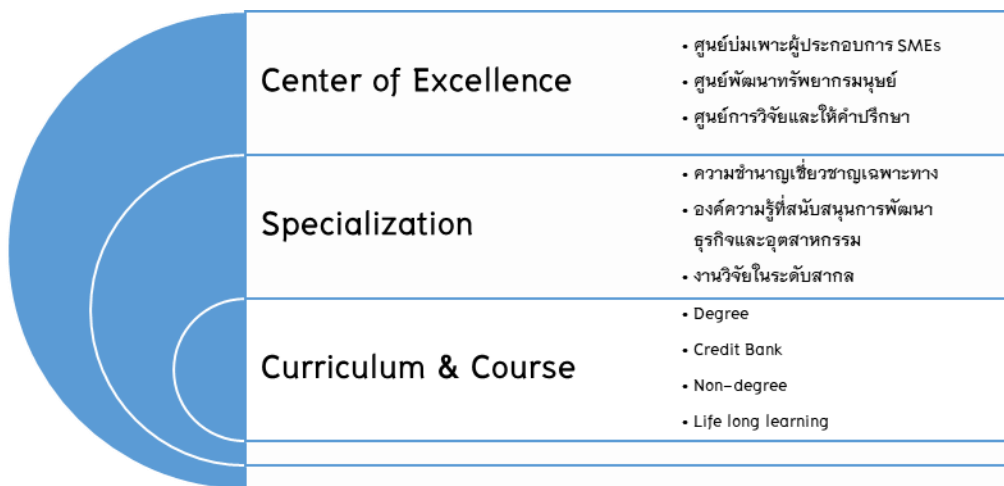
Center of Excellence

• ศูนย์บ่มเพาะผู้ประกอบการ SMEs
• ศูนย์พัฒนาทรัพยากรมนุษย์
• ศูนย์การวิจัยและให้คำปรึกษา

Specialization

• ความชำนาญเชี่ยวชาญเฉพาะทาง
• องค์ความรู้ที่สนับสนุนการพัฒนาธุรกิจและอุตสาหกรรม
• งานวิจัยในระดับสากล

Curriculum & Course

• Degree
• Credit Bank
• Non-degree
• Life long learning